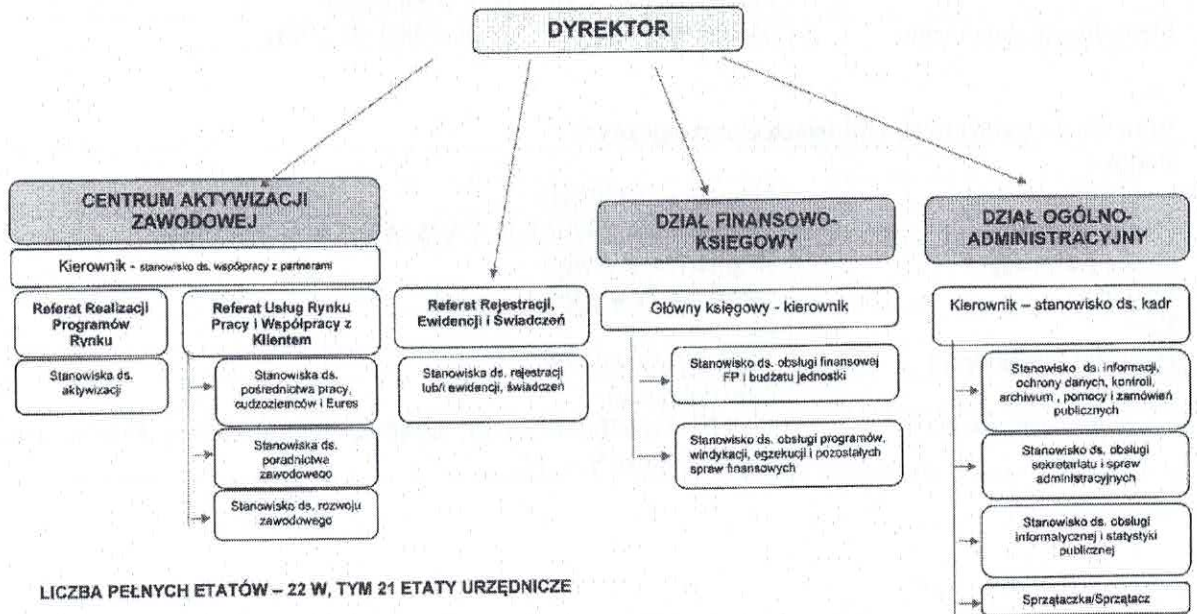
DYREKTOR

CENTRUM AKTYWIZACJI ZAWODOWEJ

Kierownik - stanowisko ds. współpracy z partnerami

Referat Realizacji Programów Rynku

Stanowiska ds. aktywizacji

Referat Usług Rynku Pracy i Współpracy z Klientem

Stanowiska ds. pośrednictwa pracy, cudzoziemców i Eures

Stanowiska ds. poradnictwa zawodowego

Stanowisko ds. rozwoju zawodowego

Referat Rejestracji, Ewidencji i Świadczeń

Stanowiska ds. rejestracji lub/i ewidencji, świadczeń

DZIAŁ FINANSOWO-KSIĘGOWY

Główny księgowy - kierownik

Stanowisko ds. obsługi finansowej FP i budżetu jednostki

Stanowisko ds. obsługi programów, windykacji, egzekucji i pozostałych spraw finansowych

DZIAŁ OGÓLNO-ADMINISTRACYJNY

Kierownik – stanowisko ds. kadr

Stanowisko ds. informacji, ochrony danych, kontroli, archiwum , pomocy i zamówień publicznych

Stanowisko ds. obsługi sekretariatu i spraw administracyjnych

Stanowisko ds. obsługi informatycznej i statystyki publicznej

Sprzątaczka/Sprzątacz

LICZBA PEŁNYCH ETATÓW – 22 W, TYM 21 ETATY URZĘDNICZE